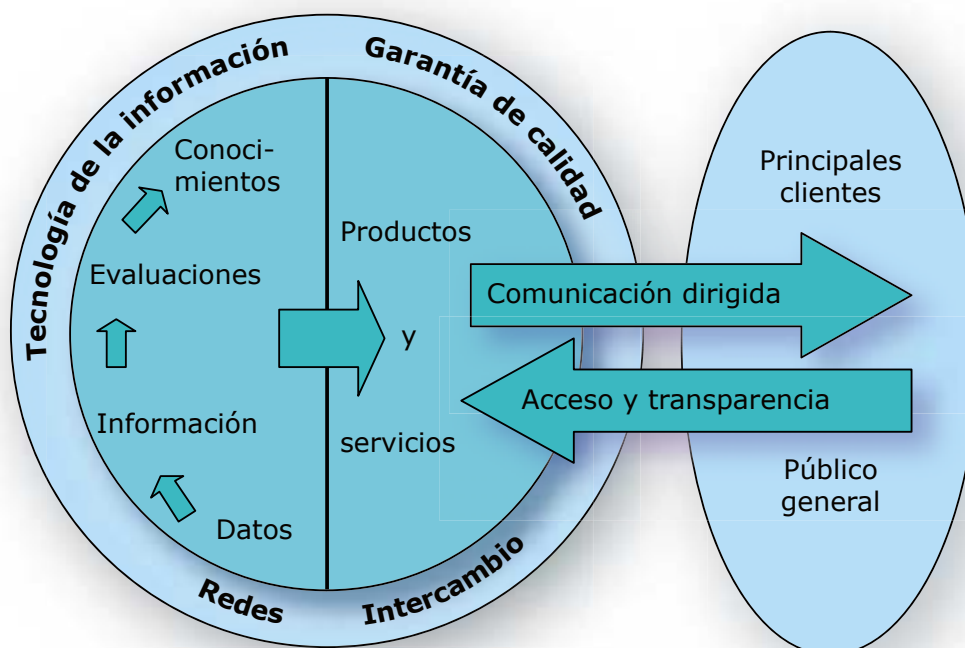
Tecnología de la información

Garantía de calidad

Conocimientos

Evaluaciones

Información

Datos

Productos

y

servicios

Redes

Intercambio

Principales clientes

Comunicación dirigida

Acceso y transparencia

Público general